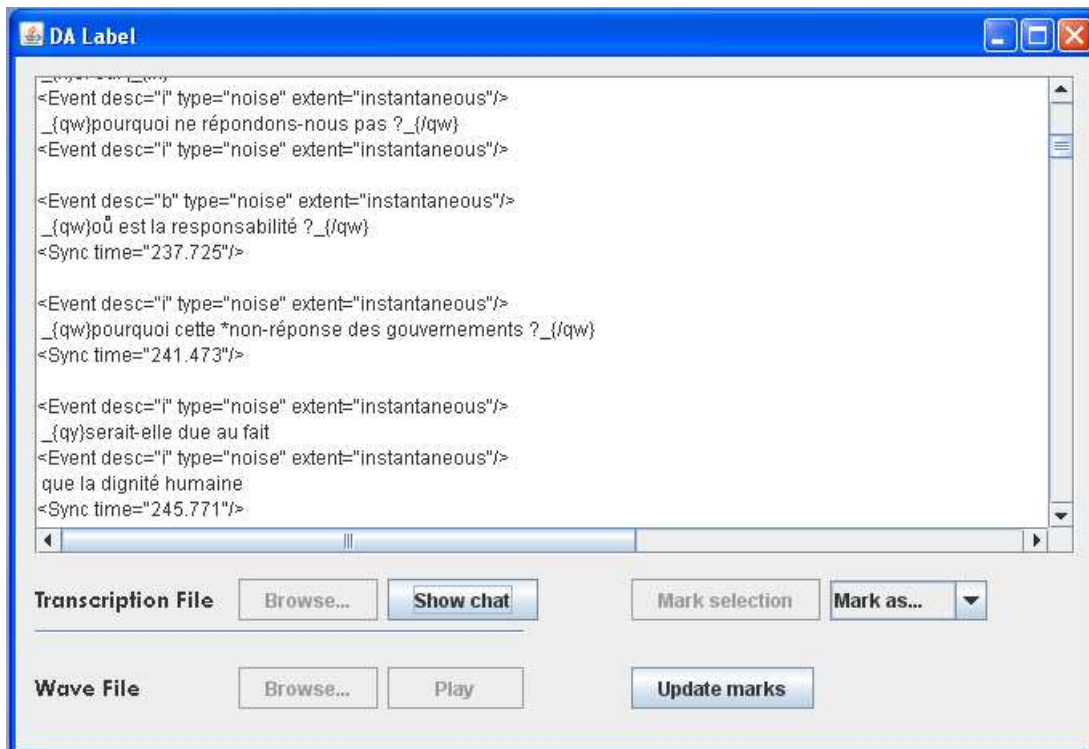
DA Label

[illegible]
<Event desc="i" type="noise" extent="instantaneous"/>
_{qw}pourquoi ne répondons-nous pas ?_{/qw}
<Event desc="i" type="noise" extent="instantaneous"/>

<Event desc="b" type="noise" extent="instantaneous"/>
_{qw}où est la responsabilité ?_{/qw}
<Sync time="237.725"/>

<Event desc="i" type="noise" extent="instantaneous"/>
_{qw}pourquoi cette *non-réponse des gouvernements ?_{/qw}
<Sync time="241.473"/>

<Event desc="i" type="noise" extent="instantaneous"/>
_{qy}serait-elle due au fait
<Event desc="i" type="noise" extent="instantaneous"/>
que la dignité humaine
<Sync time="245.771"/>

Transcription File Browse... Show chat Mark selection Mark as...

Wave File Browse... Play Update marks